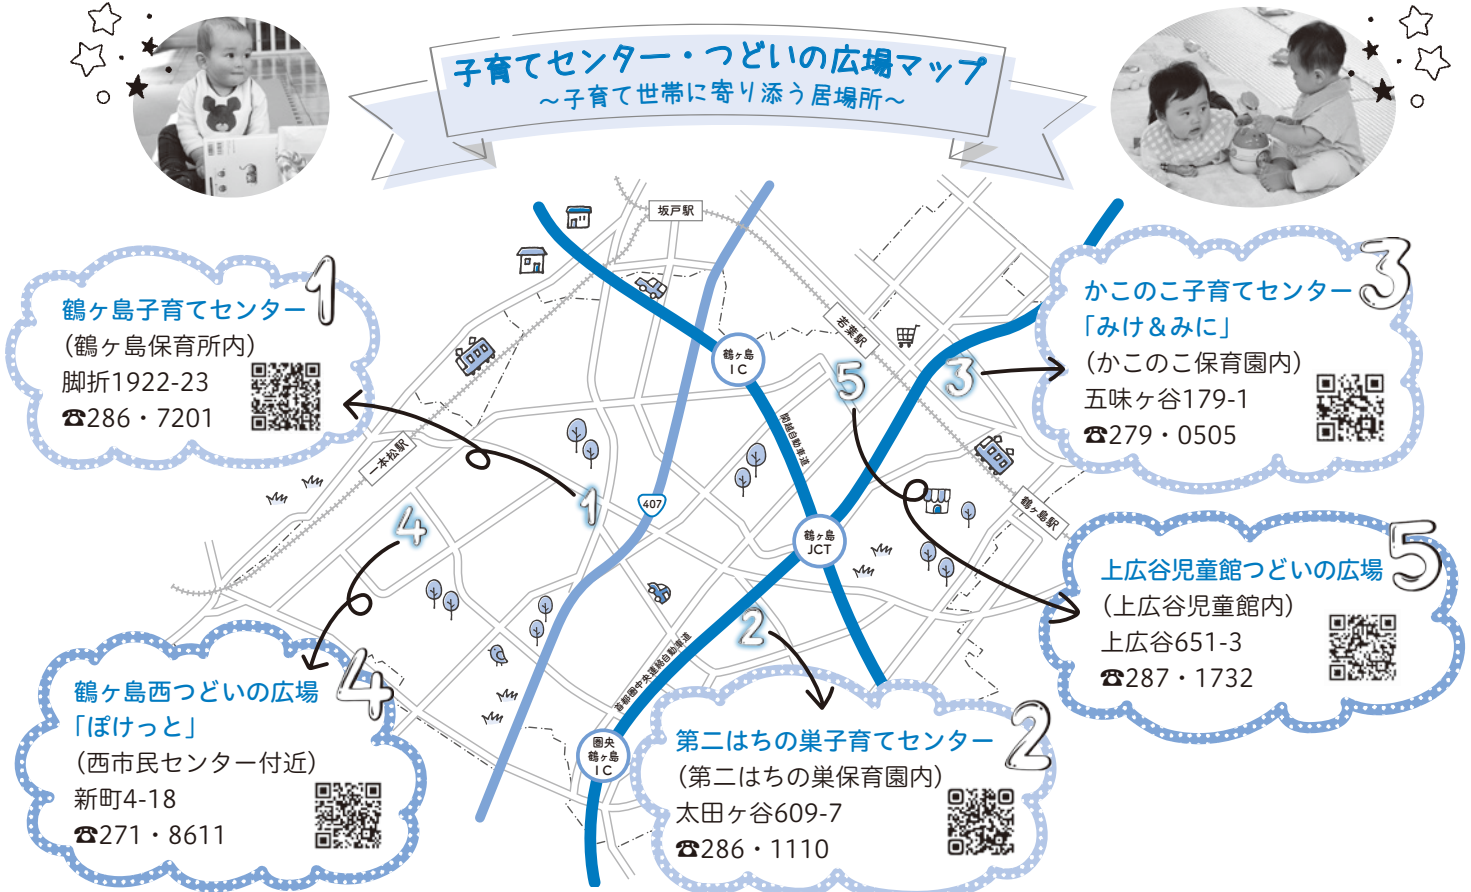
子育てセンター・つどいの広場マップ
～子育て世帯に寄り添う居場所～

鶴ヶ島子育てセンター 1
(鶴ヶ島保育所内)
脚折1922-23
☎286・7201

かこのこ子育てセンター 3
「みけ＆みに」
(かこのこ保育園内)
五味ヶ谷179-1
☎279・0505

上広谷児童館つどいの広場 5
(上広谷児童館内)
上広谷651-3
☎287・1732

鶴ヶ島西つどいの広場 4
「ぽけっと」
(西市民センター付近)
新町4-18
☎271・8611

第二はちの巣子育てセンター 2
(第二はちの巣保育園内)
太田ヶ谷609-7
☎286・1110

坂戸駅
若葉駅
一本松駅
鶴ヶ島駅
鶴ヶ島IC
鶴ヶ島JCT
圏央鶴ヶ島IC
関越自動車道
首都圏中央連絡自動車道
407
1
2
3
4
5